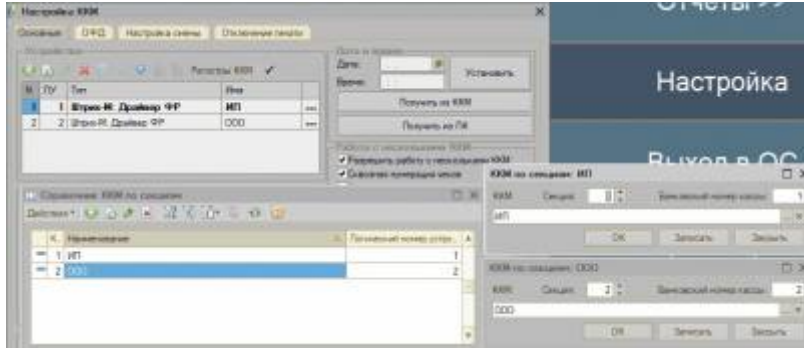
Настройки ККМ

Основные | ОФД | Настройка смены | Оплатные печати

Устройства

Регистры ККМ ✓

| N | ЛУ | Тип | Имя |
|---|---|---|---|
| 1 | 1 | Штрих-М: Драйвер ФР | ИП |
| 2 | 2 | Штрих-М: Драйвер ФР | ООО |

Дата и время

Дата:

Время:

Установить

Получить из ККМ

Получить из ПК

Работа с несколькими ККМ

Разрешить работу с несколькими ККМ

Сквозная нумерация чеков

Справочник ККМ по секциям

Действия

| | К. | Наименование | Логический номер устр. |
|---|---|---|---|
| | 1 | ИП | 1 |
| | 2 | ООО | 2 |

Отчеты >>

Настройка

Выход в ОС

ККМ по секциям: ИП

ККМ: Секция: 1 Банковский номер кассы: 1

ИП

ОК Записать Закрыть

ККМ по секциям: ООО

ККМ: Секция: 2 Банковский номер кассы: 2

ООО

ОК Записать Закрыть